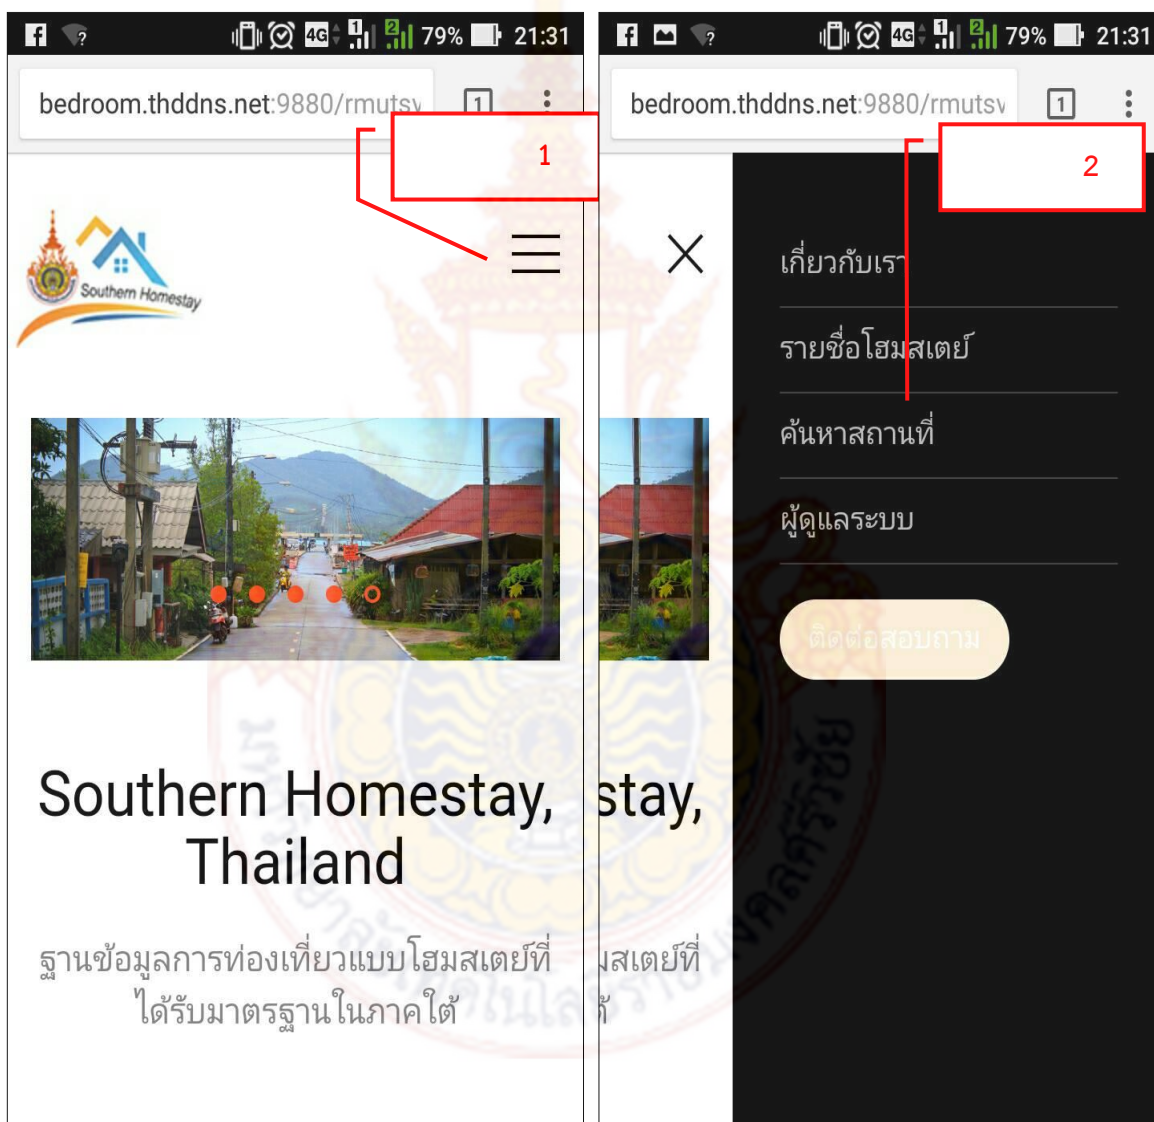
79% 21:31

bedroom.thddns.net:9880/rmutsv

1

1

Southern Homestay

Southern Homestay, Thailand

ฐานข้อมูลการท่องเที่ยวแบบโฮมสเตย์ที่ได้รับมาตรฐานในภาคใต้

79% 21:31

bedroom.thddns.net:9880/rmutsv

1

2

เกี่ยวกับเรา

รายชื่อโฮมสเตย์

ค้นหาสถานที่

ผู้ดูแลระบบ

ติดต่อสอบถาม

stay,

มสเตย์ที่

ห้